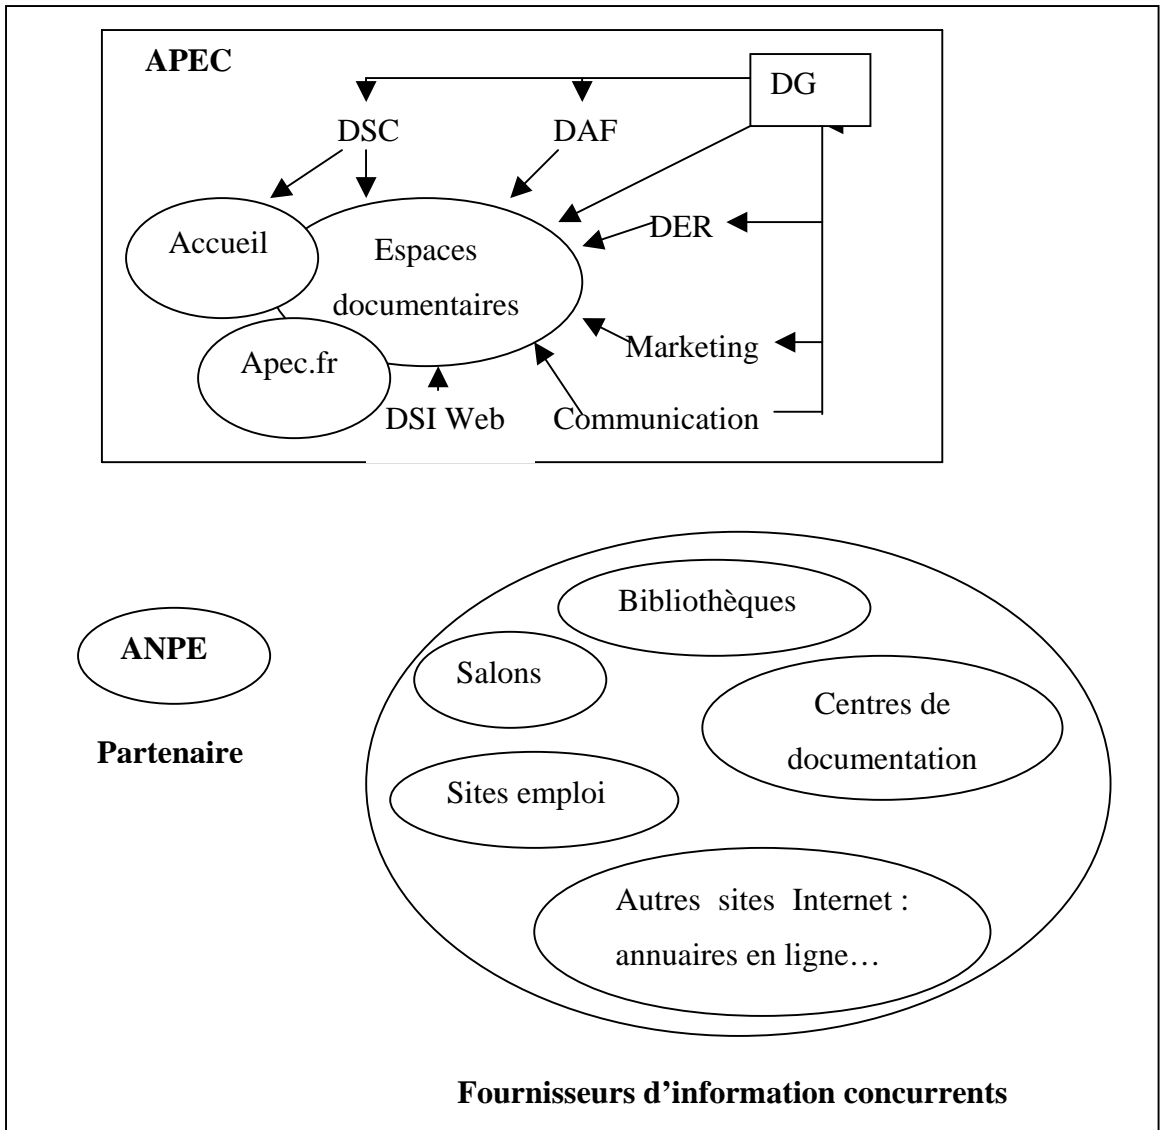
APEC

DG

DSC

DAF

Accueil

Espaces documentaires

DER

Apec.fr

Marketing

DSI Web

Communication

ANPE

Partenaire

Bibliothèques

Salons

Centres de documentation

Sites emploi

Autres sites Internet : annuaires en ligne…

Fournisseurs d'information concurrents